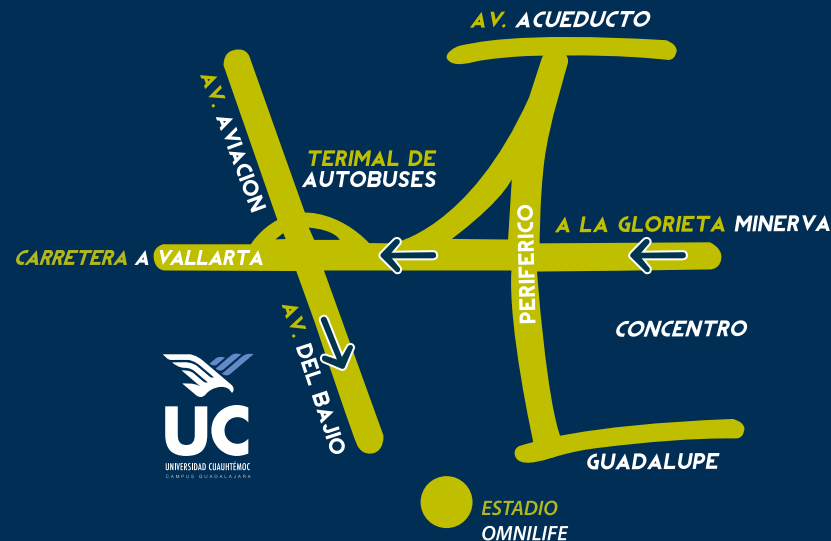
AV. ACUEDUCTO

AV. AVIACION

TERIMAL DE AUTOBUSES

A LA GLORIETA MINERVA

CARRETERA A VALLARTA

PERIFERICO

AV. DEL BAJIO

CONCENTRO

UC
UNIVERSIDAD CUAUHTÉMOC
CAMPUS GUADALAJARA

GUADALUPE

ESTADIO OMNILIFE